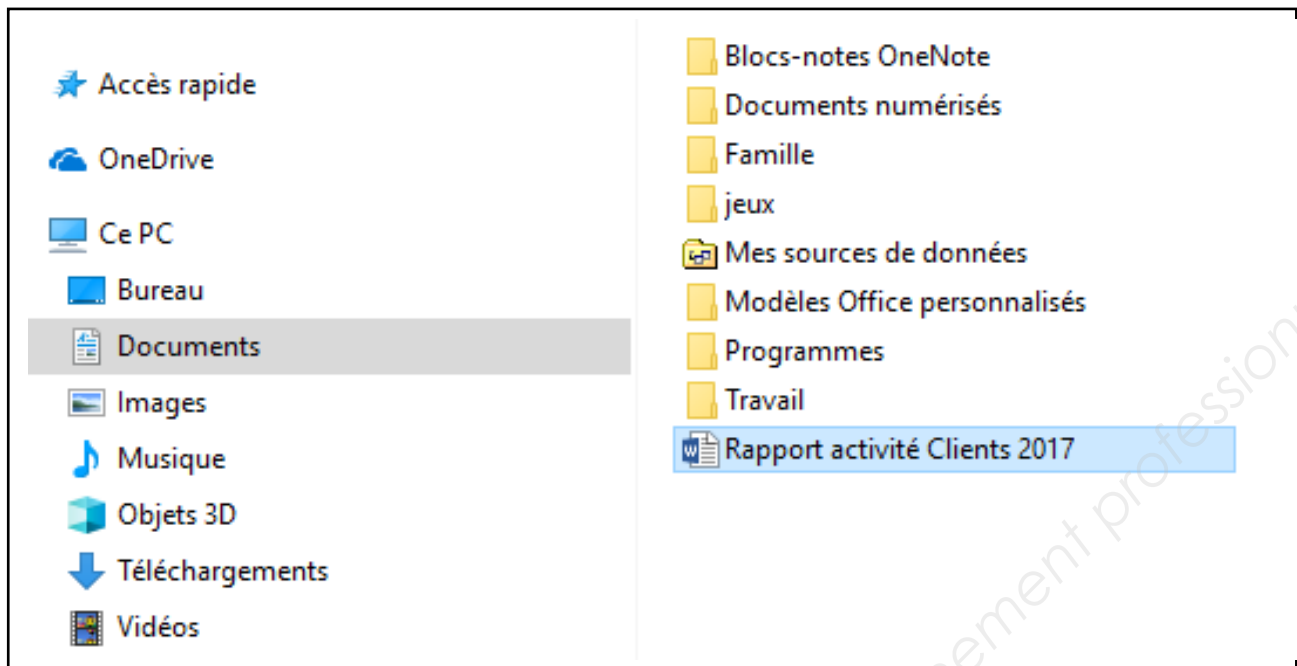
Accès rapide

OneDrive

Ce PC

Bureau

Documents

Images

Musique

Objets 3D

Téléchargements

Vidéos

Blocs-notes OneNote

Documents numérisés

Famille

jeux

Mes sources de données

Modèles Office personnalisés

Programmes

Travail

Rapport activité Clients 2017

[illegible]ement professio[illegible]